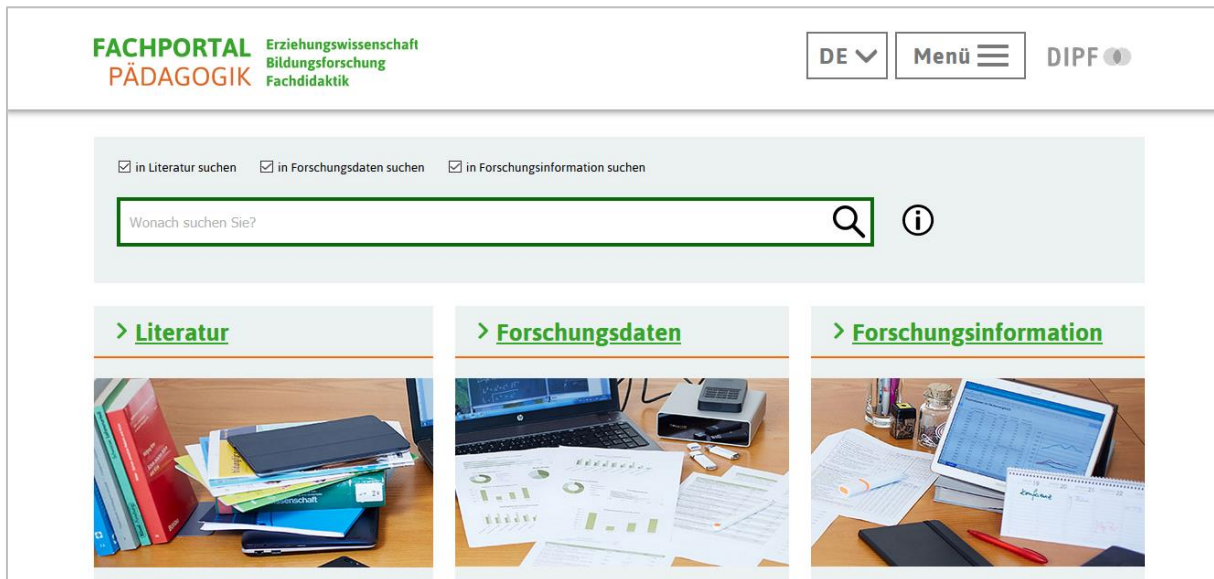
FACHPORTAL PÄDAGOGIK Erziehungswissenschaft Bildungsforschung Fachdidaktik

DE Menü DIPF

☑ in Literatur suchen ☑ in Forschungsdaten suchen ☑ in Forschungsinformation suchen

Wonach suchen Sie?

> Literatur

> Forschungsdaten

> Forschungsinformation